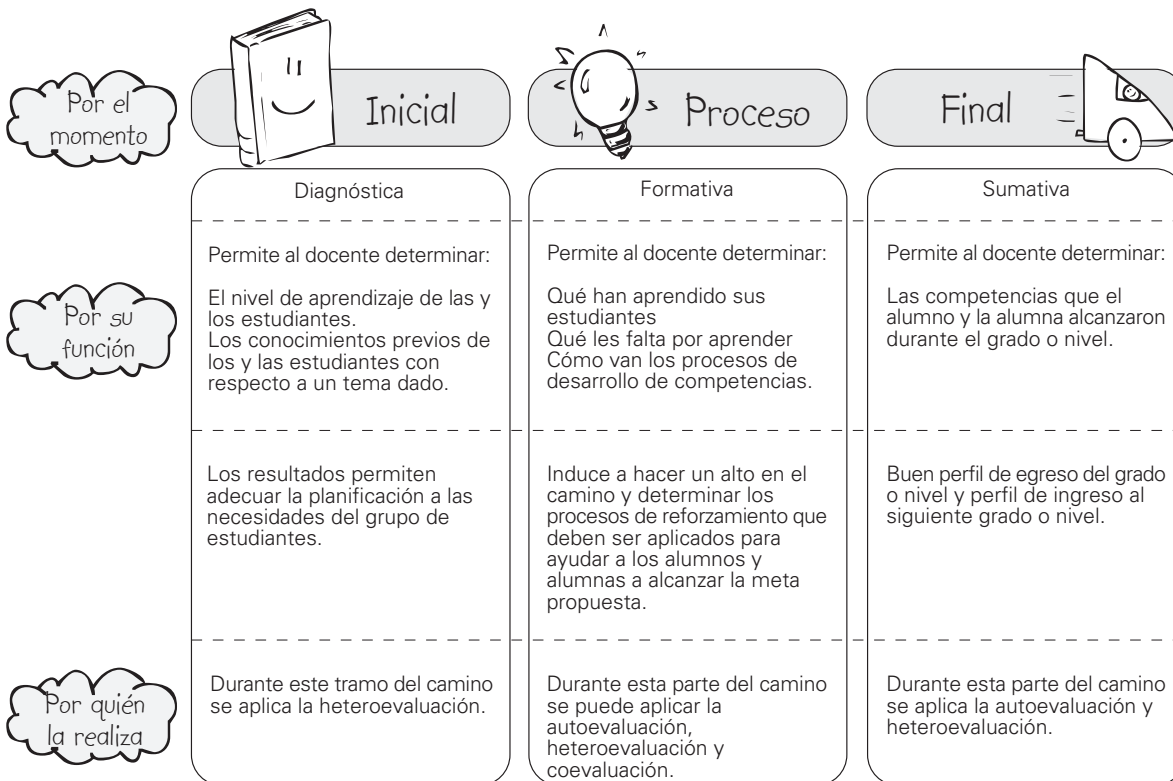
| | Inicial | Proceso | Final |
|---|---|---|---|
| Por el momento | Diagnóstica | Formativa | Sumativa |
| Por su función | Permite al docente determinar: El nivel de aprendizaje de las y los estudiantes. Los conocimientos previos de los y las estudiantes con respecto a un tema dado. | Permite al docente determinar: Qué han aprendido sus estudiantes Qué les falta por aprender Cómo van los procesos de desarrollo de competencias. | Permite al docente determinar: Las competencias que el alumno y la alumna alcanzaron durante el grado o nivel. |
| | Los resultados permiten adecuar la planificación a las necesidades del grupo de estudiantes. | Induce a hacer un alto en el camino y determinar los procesos de reforzamiento que deben ser aplicados para ayudar a los alumnos y alumnas a alcanzar la meta propuesta. | Buen perfil de egreso del grado o nivel y perfil de ingreso al siguiente grado o nivel. |
| Por quién la realiza | Durante este tramo del camino se aplica la heteroevaluación. | Durante esta parte del camino se puede aplicar la autoevaluación, heteroevaluación y coevaluación. | Durante esta parte del camino se aplica la autoevaluación y heteroevaluación. |